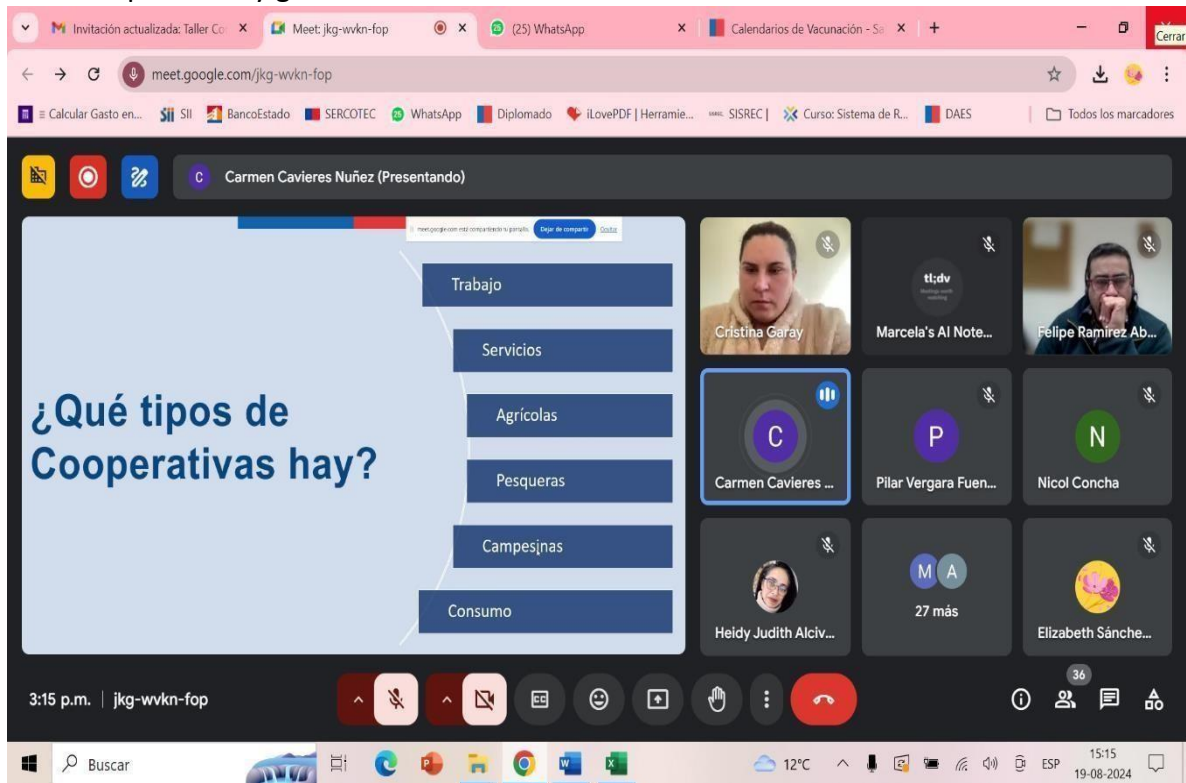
Invitación actualizada: Taller Co
Meet: jkg-wvkn-fop
(25) WhatsApp
Calendarios de Vacunación - Se
Cerrar

meet.google.com/jkg-wvkn-fop

Calcular Gasto en... SII BancoEstado SERCOTEC WhatsApp Diplomado iLovePDF | Herramie... SISREC | Curso: Sistema de R... DAES Todos los marcadores

Carmen Cavieres Nuñez (Presentando)

meet.google.com está compartiendo tu pantalla. Dejar de compartir Ocultar

¿Qué tipos de Cooperativas hay?

Trabajo
Servicios
Agrícolas
Pesqueras
Campesinas
Consumo

Cristina Garay
tl;dv
Marcela's AI Note...
Felipe Ramirez Ab...
Carmen Cavieres ...
Pilar Vergara Fuen...
Nicol Concha
Heidy Judith Alciv...
27 más
Elizabeth Sánche...

3:15 p.m. | jkg-wvkn-fop
36

Buscar
12°C
ESP
15:15
19-08-2024